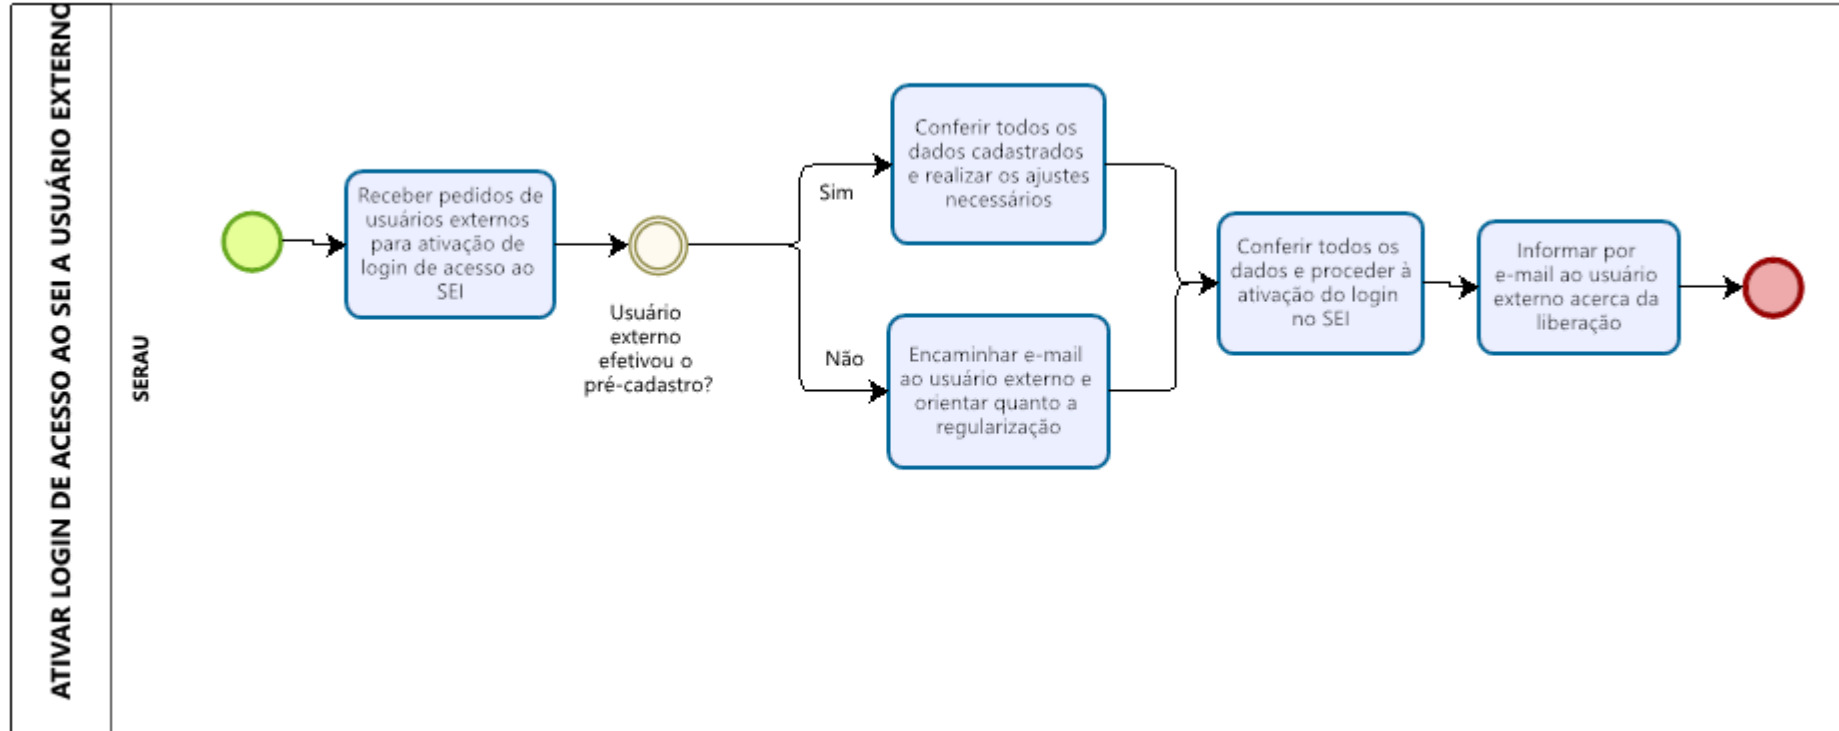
ATIVAR LOGIN DE ACESSO AO SEI A USUÁRIO EXTERNO

SERAU

Receber pedidos de usuários externos para ativação de login de acesso ao SEI

Usuário externo efetivou o pré-cadastro?

Sim

Não

Conferir todos os dados cadastrados e realizar os ajustes necessários

Encaminhar e-mail ao usuário externo e orientar quanto a regularização

Conferir todos os dados e proceder à ativação do login no SEI

Informar por e-mail ao usuário externo acerca da liberação